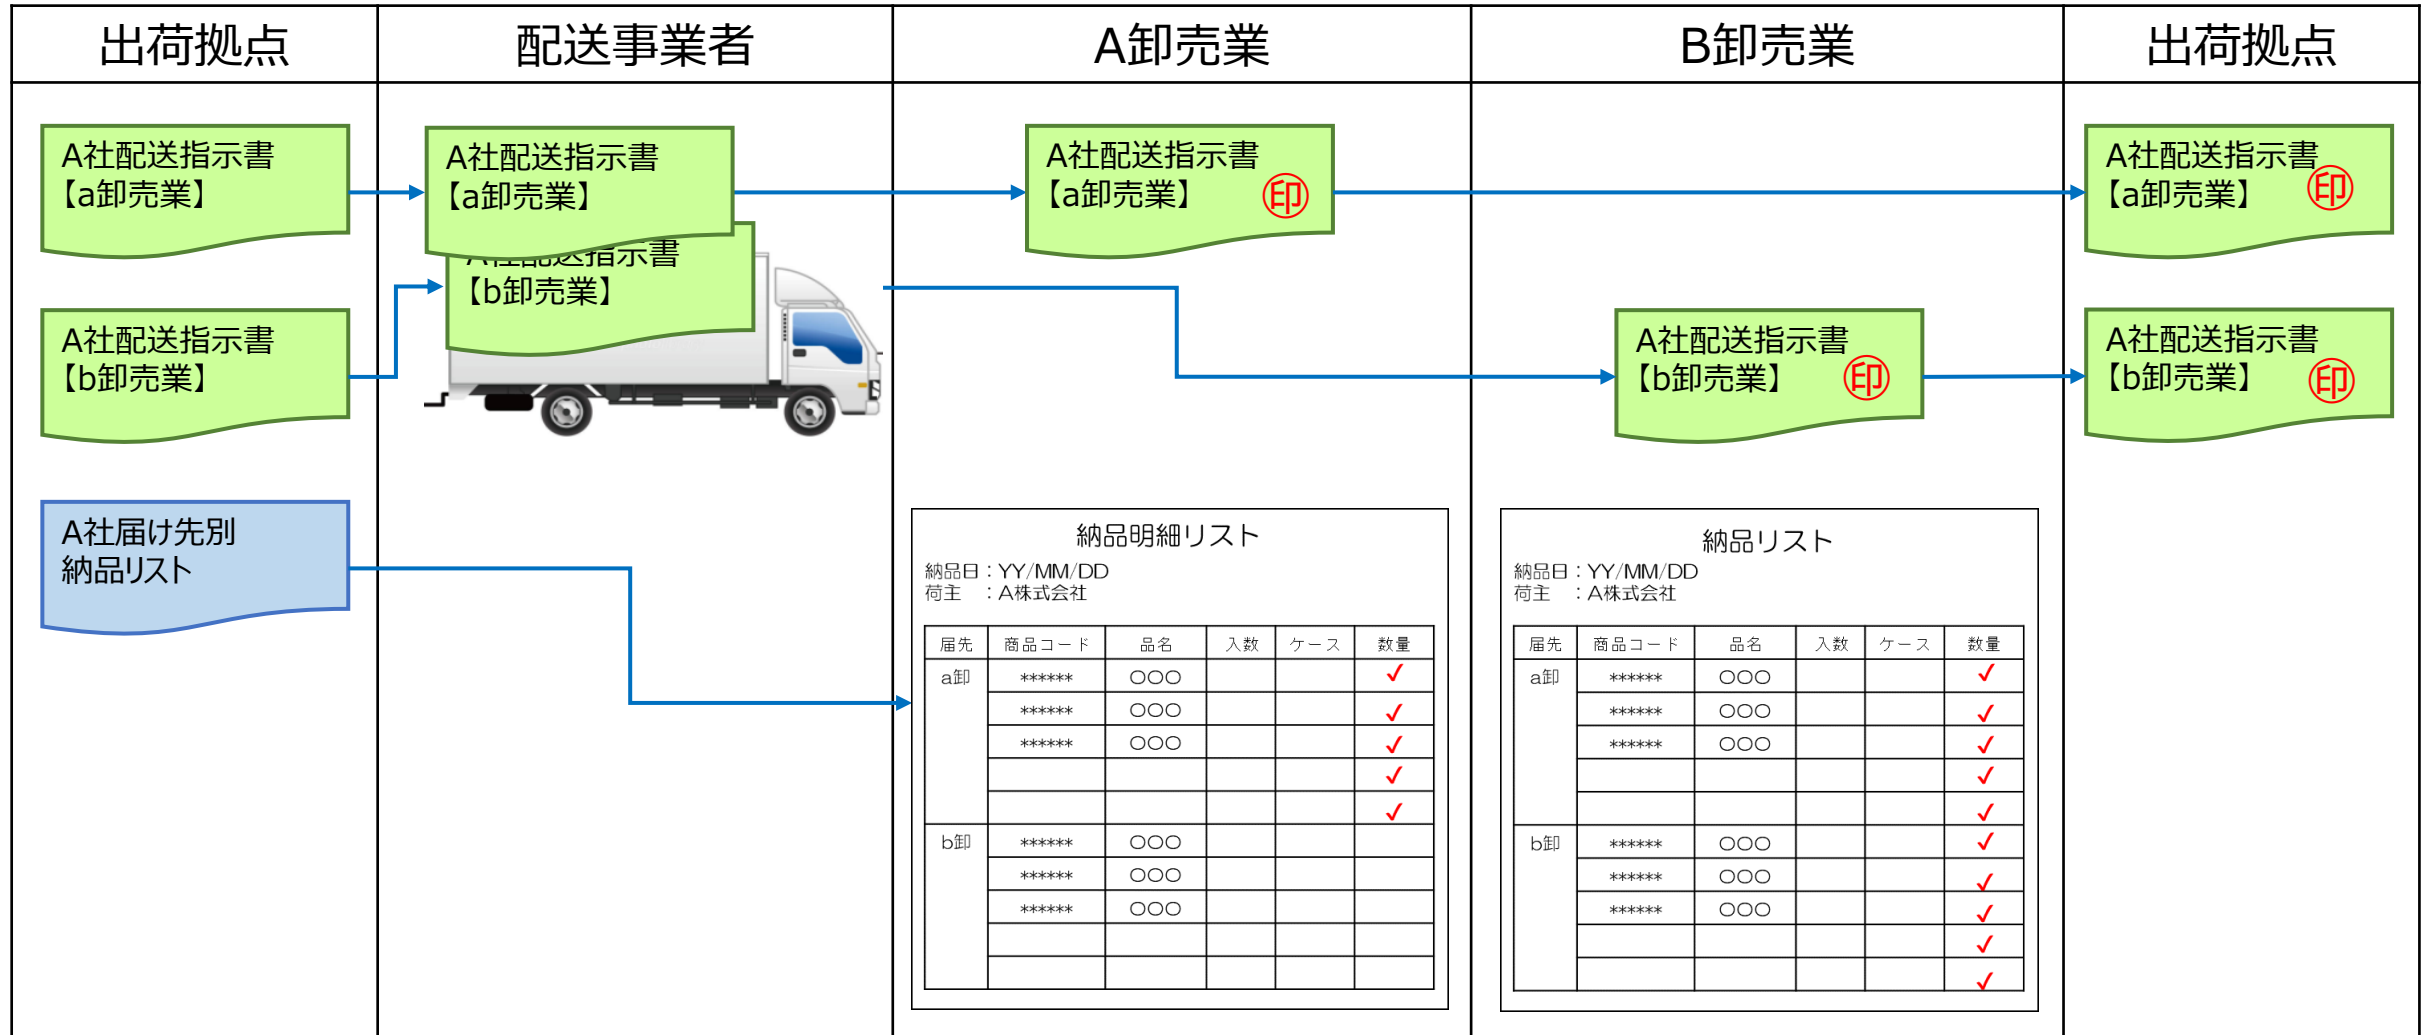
| 出荷拠点 | 配送事業者 | A卸売業 | B卸売業 | 出荷拠点 |
|---|---|---|---|---|

A社配送指示書【a卸売業】

A社配送指示書【b卸売業】

A社届け先別納品リスト

A社配送指示書【a卸売業】

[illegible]配送指示書【b卸売業】

A社配送指示書【a卸売業】 印

納品明細リスト

納品日：YY/MM/DD
荷主　：A株式会社

| 届先 | 商品コード | 品名 | 入数 | ケース | 数量 |
|---|---|---|---|---|---|
| a卸 | ****** | ○○○ | | | ✓ |
| | ****** | ○○○ | | | ✓ |
| | ****** | ○○○ | | | ✓ |
| | | | | | ✓ |
| | | | | | ✓ |
| b卸 | ****** | ○○○ | | | |
| | ****** | ○○○ | | | |
| | ****** | ○○○ | | | |
| | | | | | |
| | | | | | |

A社配送指示書【b卸売業】 印

納品リスト

納品日：YY/MM/DD
荷主　：A株式会社

| 届先 | 商品コード | 品名 | 入数 | ケース | 数量 |
|---|---|---|---|---|---|
| a卸 | ****** | ○○○ | | | ✓ |
| | ****** | ○○○ | | | ✓ |
| | ****** | ○○○ | | | ✓ |
| | | | | | ✓ |
| | | | | | ✓ |
| b卸 | ****** | ○○○ | | | ✓ |
| | ****** | ○○○ | | | ✓ |
| | ****** | ○○○ | | | ✓ |
| | | | | | ✓ |
| | | | | | ✓ |

A社配送指示書【a卸売業】 印

A社配送指示書【b卸売業】 印